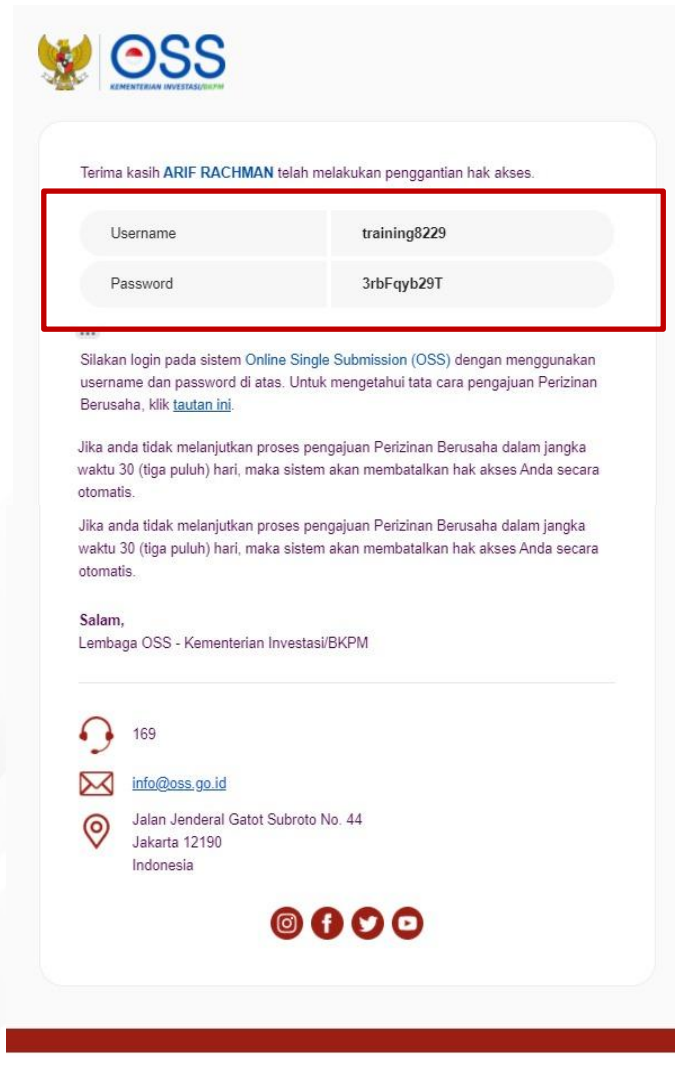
OSS
KEMENTERIAN INVESTASI/BKPM

Terima kasih ARIF RACHMAN telah melakukan penggantian hak akses.

| Username | training8229 |
|---|---|
| Password | 3rbFqyb29T |

...

Silakan login pada sistem Online Single Submission (OSS) dengan menggunakan username dan password di atas. Untuk mengetahui tata cara pengajuan Perizinan Berusaha, klik tautan ini.

Jika anda tidak melanjutkan proses pengajuan Perizinan Berusaha dalam jangka waktu 30 (tiga puluh) hari, maka sistem akan membatalkan hak akses Anda secara otomatis.

Jika anda tidak melanjutkan proses pengajuan Perizinan Berusaha dalam jangka waktu 30 (tiga puluh) hari, maka sistem akan membatalkan hak akses Anda secara otomatis.

Salam,
Lembaga OSS - Kementerian Investasi/BKPM

169

info@oss.go.id

Jalan Jenderal Gatot Subroto No. 44
Jakarta 12190
Indonesia